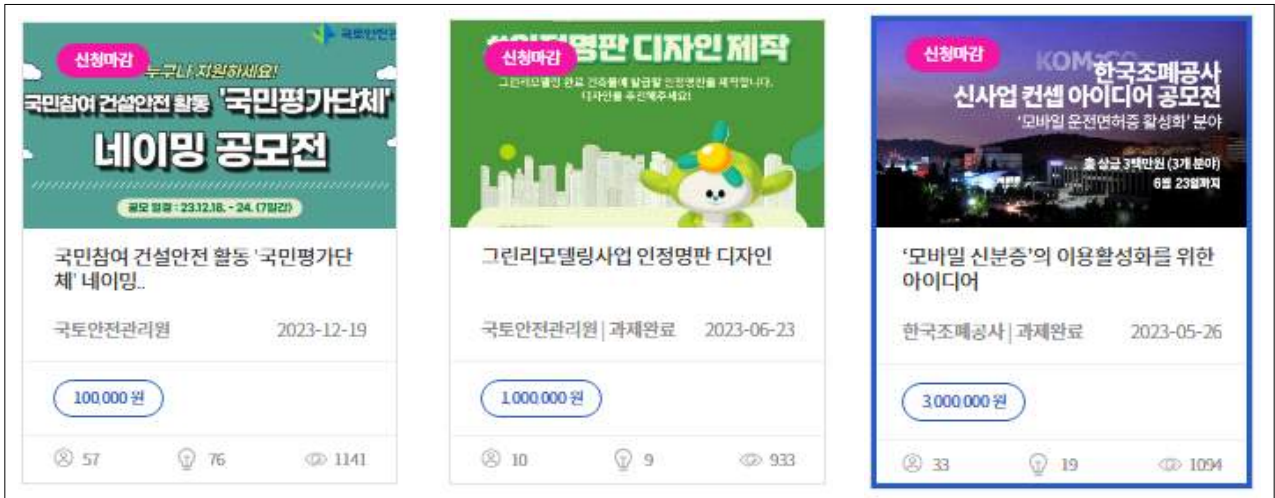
신청마감
국토안전관
누구나 지원하세요!
국민참여 건설안전 활동 '국민평가단체'
네이밍 공모전
공모 일정 : 23.12.18. - 24. (7일간)

국민참여 건설안전 활동 '국민평가단체' 네이밍..

국토안전관리원 2023-12-19

100,000 원

57 76 1141

신청마감
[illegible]명판 디자인 제작
그린리모델링 완료 건축물에 발급할 인정명판을 제작합니다. 디자인을 추천해주세요!

그린리모델링사업 인정명판 디자인

국토안전관리원 | 과제완료 2023-06-23

1,000,000 원

10 9 933

신청마감
KOM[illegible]
한국조폐공사
신사업 컨셉 아이디어 공모전
'모바일 운전면허증 활성화' 분야
총 상금 3백만원 (3개 분야)
6월 23일까지

'모바일 신분증'의 이용활성화를 위한 아이디어

한국조폐공사 | 과제완료 2023-05-26

3,000,000 원

33 19 1094